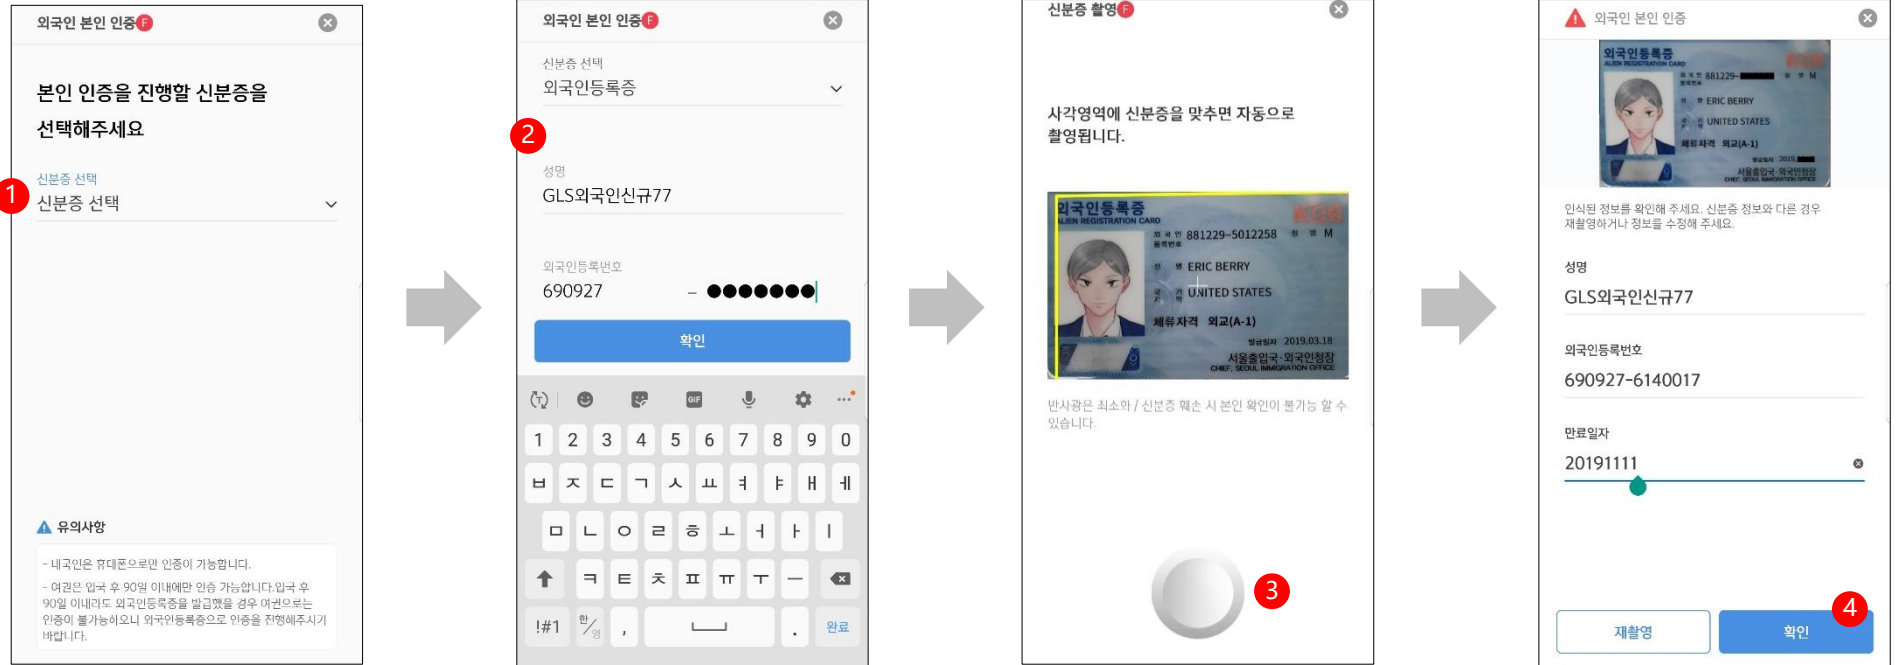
외국인 본인 인증 F

본인 인증을 진행할 신분증을 선택해주세요

1

신분증 선택
신분증 선택

유의사항

- 내국인은 휴대폰으로만 인증이 가능합니다.
- 여권은 입국 후 90일 이내에만 인증 가능합니다.입국 후 90일 이내라도 외국인등록증을 발급했을 경우 여권으로는 인증이 불가능하오니 외국인등록증으로 인증을 진행해주시기 바랍니다.

외국인 본인 인증 F

신분증 선택
외국인등록증

2

성명
GLS외국인신규77

외국인등록번호
690927 - ●●●●●●●

확인

1 2 3 4 5 6 7 8 9 0
ㅂ ㅈ ㄷ ㄱ ㅅ ㅛ ㅕ ㅑ ㅐ ㅔ
ㅁ ㄴ ㅇ ㄹ ㅎ ㅗ ㅓ ㅏ ㅣ
ㅋ ㅌ ㅊ ㅍ ㅠ ㅜ ㅡ
!#1 한/영 , . 완료

신분증 촬영 F

사각영역에 신분증을 맞추면 자동으로 촬영됩니다.

외국인등록증
ALIEN REGISTRATION CARD
881229-5012258 M
ERIC BERRY
UNITED STATES
체류자격 외교(A-1)
2019.03.18
서울출입국·외국인청장
CHIEF, SEOUL IMMIGRATION OFFICE

반사광은 최소화 / 신분증 훼손 시 본인 확인이 불가능 할 수 있습니다.

3

외국인 본인 인증

외국인등록증
ALIEN REGISTRATION CARD
881229-
M
ERIC BERRY
UNITED STATES
체류자격 외교(A-1)
2019.
서울출입국·외국인청장
CHIEF, SEOUL IMMIGRATION OFFICE

인식된 정보를 확인해 주세요. 신분증 정보와 다른 경우 재촬영하거나 정보를 수정해 주세요.

성명
GLS외국인신규77

외국인등록번호
690927-6140017

만료일자
20191111

재촬영
확인
4